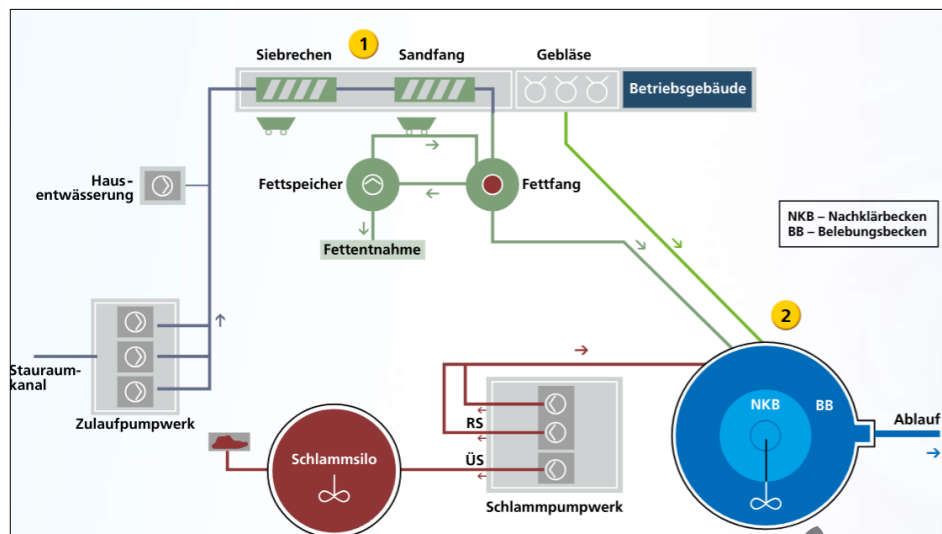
Siebrechen
1
Sandfang
Gebläse
Betriebsgebäude

Haus-entwässerung

Fettspeicher
Fettfang
Fettentnahme

NKB – Nachklärbecken
BB – Belebungsbecken

2

Stauraum-kanal
Zulaufpumpwerk

RS
ÜS
Schlammsilo
Schlammpumpwerk

NKB
BB
Ablauf